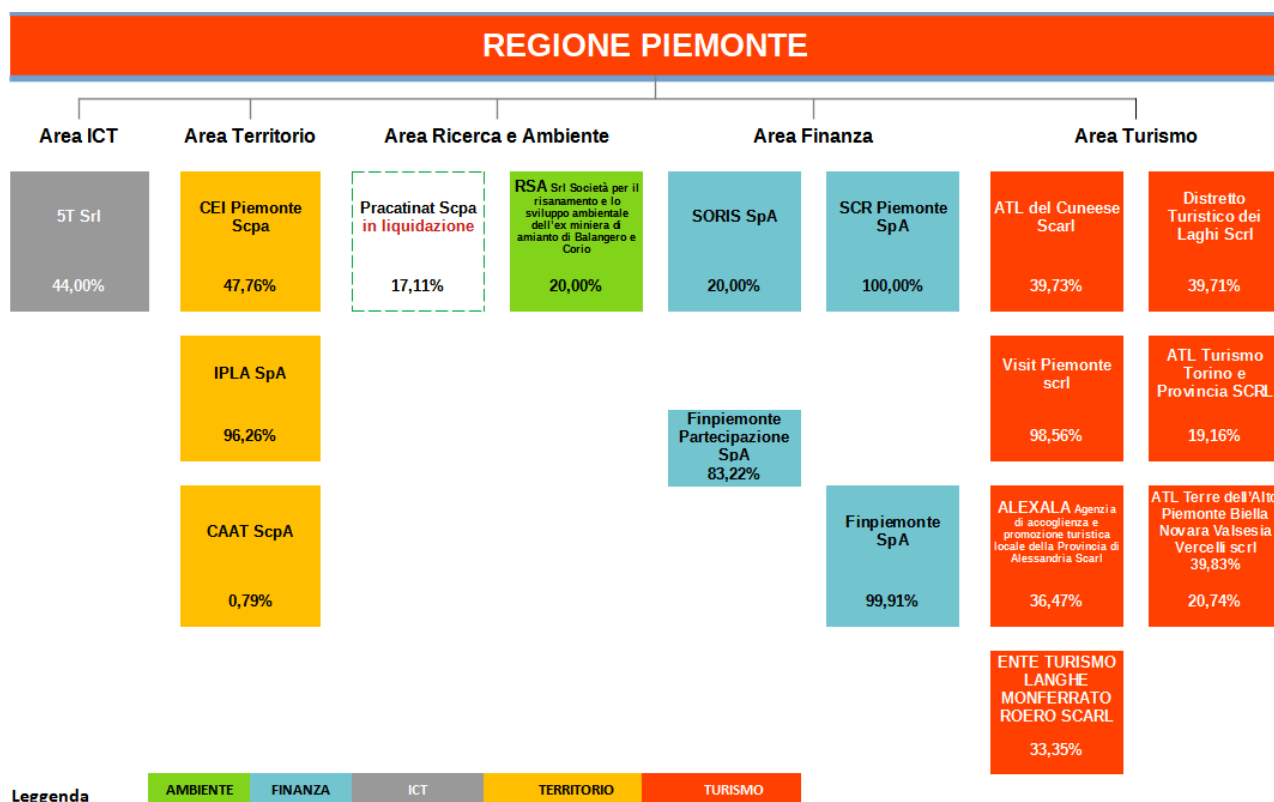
REGIONE PIEMONTE

Area ICT

5T Srl
44,00%

Area Territorio

CEI Piemonte Scpa
47,76%

IPLA SpA
96,26%

CAAT ScpA
0,79%

Area Ricerca e Ambiente

Pracatinat Scpa in liquidazione
17,11%

RSA Srl Società per il risanamento e lo sviluppo ambientale dell'ex miniera di amianto di Balangero e Corio
20,00%

Area Finanza

SORIS SpA
20,00%

SCR Piemonte SpA
100,00%

Finpiemonte Partecipazione SpA
83,22%

Finpiemonte SpA
99,91%

Area Turismo

ATL del Cuneese Scarl
39,73%

Distretto Turistico dei Laghi Scrl
39,71%

Visit Piemonte scrl
98,56%

ATL Turismo Torino e Provincia SCRL
19,16%

ALEXALA Agenzia di accoglienza e promozione turistica locale della Provincia di Alessandria Scarl
36,47%

ATL Terre dell'Alto Piemonte Biella Novara Valsesia Vercelli scrl
39,83%
20,74%

ENTE TURISMO LANGHE MONFERRATO ROERO SCARL
33,35%

Leggenda

| AMBIENTE | FINANZA | ICT | TERRITORIO | TURISMO |
|---|---|---|---|---|